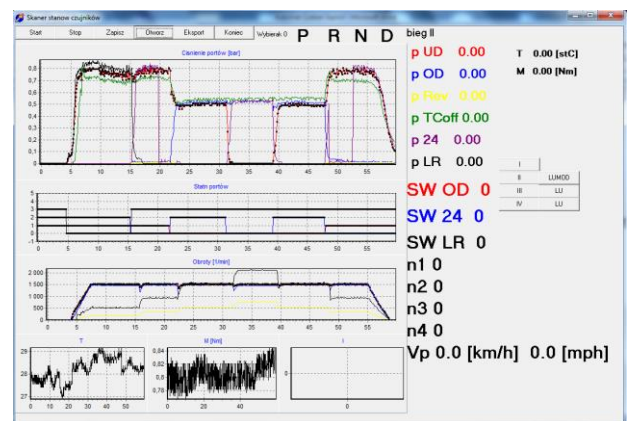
Skaner stanow czujnikow

Start Stop Zapisz Otworz Eksport Koniec Wybierak 0 P R N D bieg II

Ciśnienie portów [bar]

0,8 0,7 0,6 0,5 0,4 0,3 0,2 0,1 0

0 5 10 15 20 25 30 35 40 45 50 55

Stan portów

5 4 3 2 1 0 -1

0 5 10 15 20 25 30 35 40 45 50 55

Obroty [1/min]

2 000 1 500 1 000 500 0

0 5 10 15 20 25 30 35 40 45 50 55

T

29 28 27

0 10 20 30 40 50

M [Nm]

0,84 0,82 0,80 0,78

0 20 40

I

0

0

p UD 0.00

p OD 0.00

p Rev 0.00

p TCoff 0.00

p 24 0.00

p LR 0.00

T 0.00 [stC]

M 0.00 [Nm]

| I | |
|---|---|
| II | LUMOD |
| III | LU |
| IV | LU |

SW OD 0

SW 24 0

SW LR 0

n1 0

n2 0

n3 0

n4 0

Vp 0.0 [km/h] 0.0 [mph]